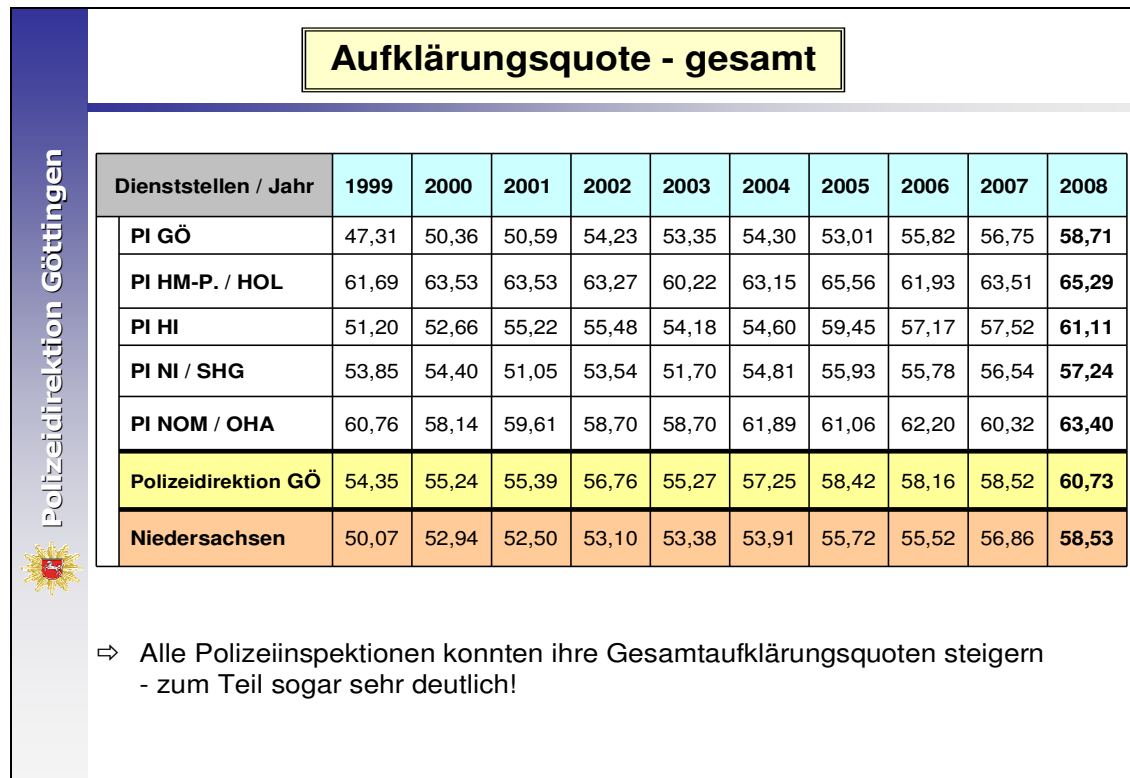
Polizeidirektion Göttingen

Aufklärungsquote - gesamt

| Dienststellen / Jahr | 1999 | 2000 | 2001 | 2002 | 2003 | 2004 | 2005 | 2006 | 2007 | 2008 |
|---|---|---|---|---|---|---|---|---|---|---|
| PI GÖ | 47,31 | 50,36 | 50,59 | 54,23 | 53,35 | 54,30 | 53,01 | 55,82 | 56,75 | **58,71** |
| PI HM-P. / HOL | 61,69 | 63,53 | 63,53 | 63,27 | 60,22 | 63,15 | 65,56 | 61,93 | 63,51 | **65,29** |
| PI HI | 51,20 | 52,66 | 55,22 | 55,48 | 54,18 | 54,60 | 59,45 | 57,17 | 57,52 | **61,11** |
| PI NI / SHG | 53,85 | 54,40 | 51,05 | 53,54 | 51,70 | 54,81 | 55,93 | 55,78 | 56,54 | **57,24** |
| PI NOM / OHA | 60,76 | 58,14 | 59,61 | 58,70 | 58,70 | 61,89 | 61,06 | 62,20 | 60,32 | **63,40** |
| Polizeidirektion GÖ | 54,35 | 55,24 | 55,39 | 56,76 | 55,27 | 57,25 | 58,42 | 58,16 | 58,52 | **60,73** |
| Niedersachsen | 50,07 | 52,94 | 52,50 | 53,10 | 53,38 | 53,91 | 55,72 | 55,52 | 56,86 | **58,53** |

⇨ Alle Polizeiinspektionen konnten ihre Gesamtaufklärungsquoten steigern - zum Teil sogar sehr deutlich!